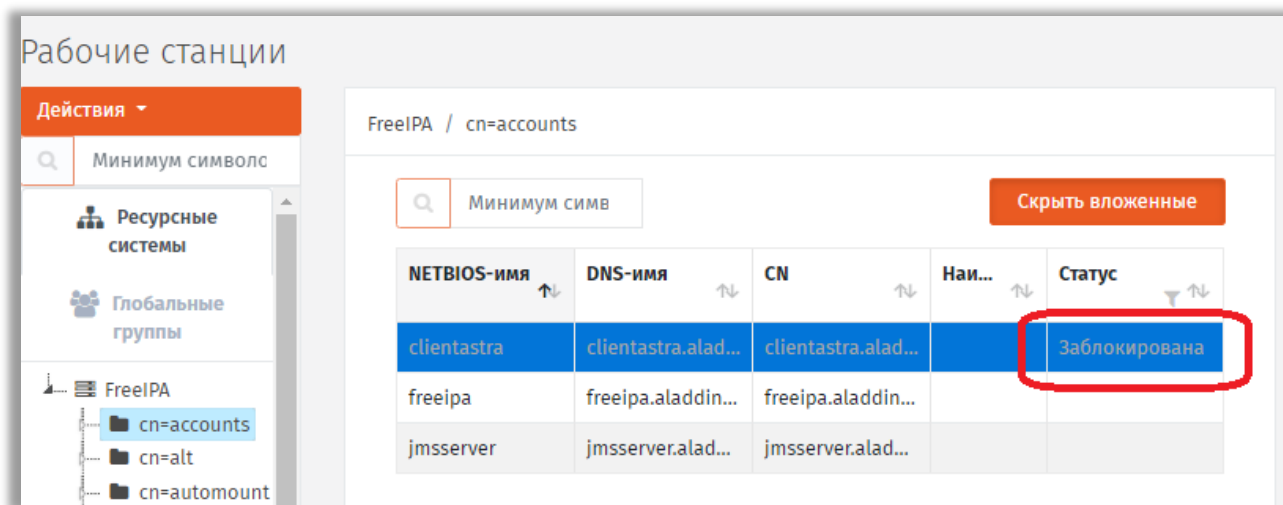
Рабочие станции

Действия

Минимум символо

Ресурсные системы

Глобальные группы

FreeIPA
cn=accounts
cn=alt
cn=automount

FreeIPA / cn=accounts

Минимум симв

Скрыть вложенные

| NETBIOS-имя | DNS-имя | CN | Наи... | Статус |
|---|---|---|---|---|
| clientastra | clientastra.alad... | clientastra.alad... | | Заблокирована |
| freeipa | freeipa.aladdin... | freeipa.aladdin... | | |
| jmsserver | jmsserver.alad... | jmsserver.alad... | | |